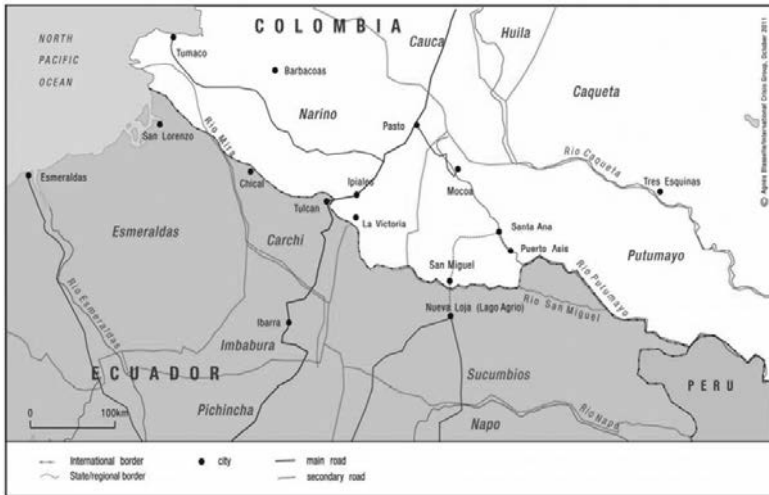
COLOMBIA
NORTH PACIFIC OCEAN
Tumaco
Barbacoas
Cauca
Huila
Caqueta
Narino
Pasto
San Lorenzo
Rio Mira
Rio Caqueta
Tres Esquinas
Esmeraldas
Chical
Ipiales
Mocoa
Tulcan
La Victoria
Santa Ana
Puerto Asis
Esmeraldas
Carchi
San Miguel
Putumayo
Rio Putumayo
Rio San Miguel
Nueva Loja (Lago Agrio)
Rio Esmeraldas
Ibarra
Imbabura
ECUADOR
Sucumbios
PERU
0
100km
Pichincha
Napo
Rio Napo
© Agnes Beaudette/International Crisis Group, October 2011
International border
State/regional border
city
main road
secondary road